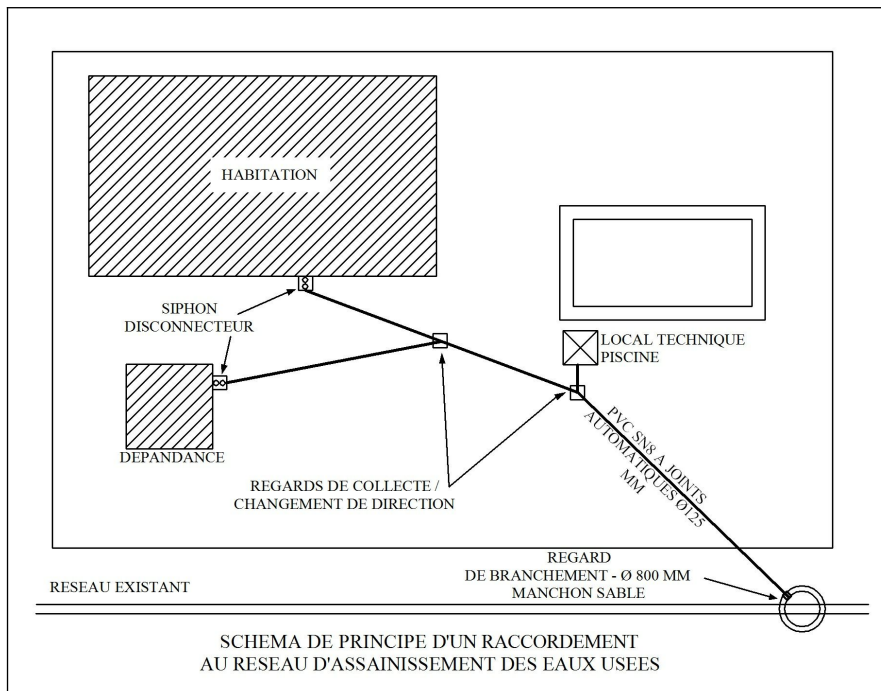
HABITATION

SIPHON
DISCONNECTEUR

LOCAL TECHNIQUE
PISCINE

DEPANDANCE

PVC SN8 A JOINTS
AUTOMATIQUES Ø125
MM

REGARDS DE COLLECTE /
CHANGEMENT DE DIRECTION

REGARD
DE BRANCHEMENT - Ø 800 MM
MANCHON SABLE

RESEAU EXISTANT

SCHEMA DE PRINCIPE D'UN RACCORDEMENT
AU RESEAU D'ASSAINISSEMENT DES EAUX USEES